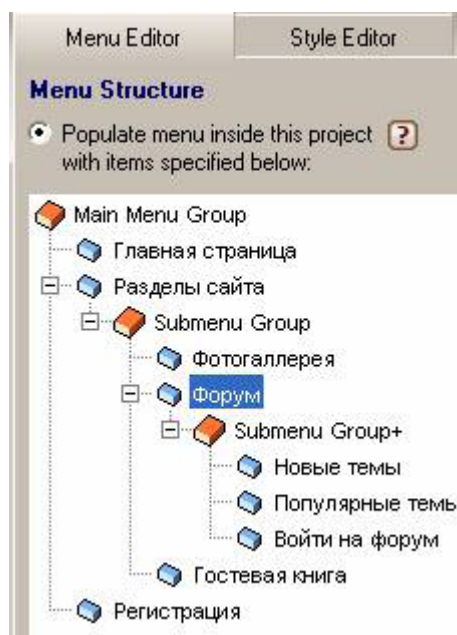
Menu Editor

Style Editor

Menu Structure

Populate menu inside this project with items specified below:

?

Main Menu Group

Главная страница

Разделы сайта

Submenu Group

Фотогаллерея

Форум

Submenu Group+

Новые темы

Популярные темы

Войти на форум

Гостевая книга

Регистрация